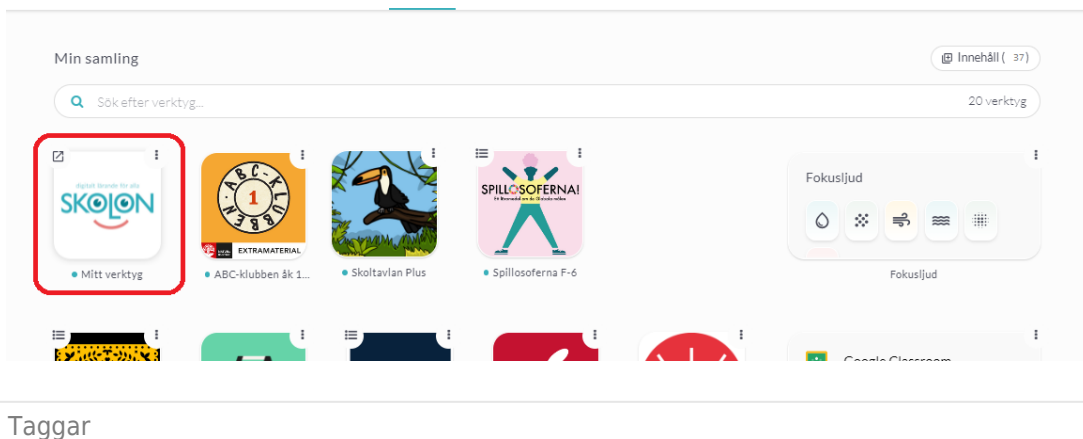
Min samling

Innehåll ( 37)

Sök efter verktyg...

20 verktyg

digitalt lärande för alla
SKOLON

• Mitt verktyg

ABC-KLUBBEN
1
EXTRAMATERIAL

• ABC-klubben åk 1...

• Skoltavlan Plus

SPILLOSOFERNA!

• Spillosoferna F-6

Fokusljud

Fokusljud

Google Classroom

Taggar